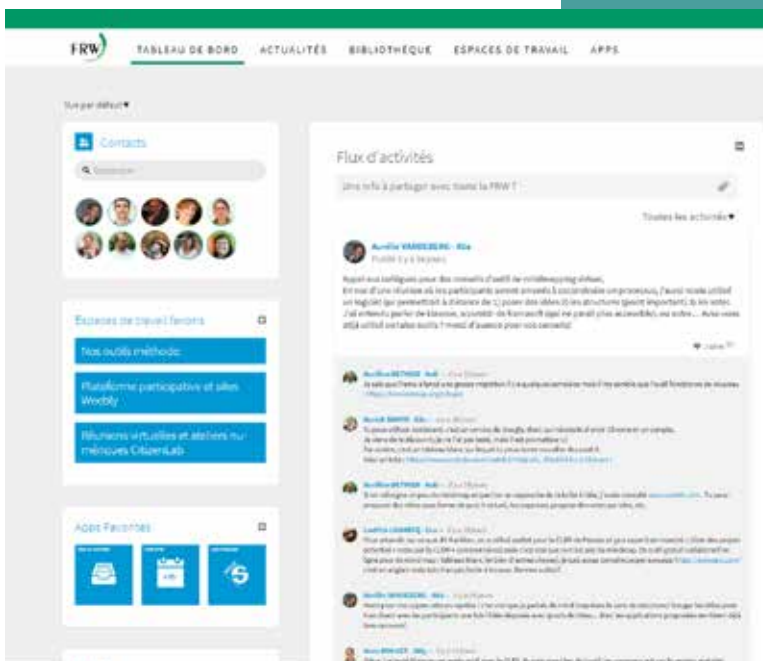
FRW

TABLEAU DE BORD ACTUALITÉS BIBLIOTHÈQUE ESPACES DE TRAVAIL APPS

Vue par défaut

Contacts

Espaces de travail favoris

Nos outils méthodo

Plateforme participative et sites Weebly

Réunions virtuelles et ateliers numériques CitizenLab

Apps Favorites

Flux d'activités

Une info à partager avec toute la FRW ?

Toutes les activités

Aurélie VANDEBERG - Rta

Publié il y a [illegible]

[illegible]

J'aime

Aurélie BETHUIN - Nalt

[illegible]

Benoît SMITH - Rta

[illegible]

Aurélie BETHUIN - Nalt

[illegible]

Laetitia LEMMENS - Ibra

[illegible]

Aurélie WAUQUIERS - Rta

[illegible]

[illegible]